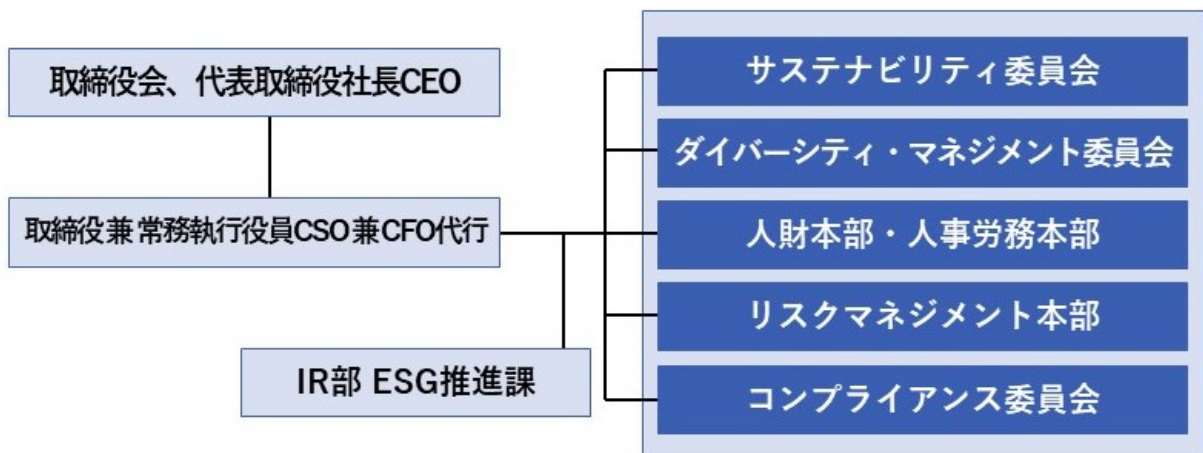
取締役会、代表取締役社長CEO

取締役兼 常務執行役員CSO兼CFO代行

IR部 ESG推進課

サステナビリティ委員会

ダイバーシティ・マネジメント委員会

人財本部・人事労務本部

リスクマネジメント本部

コンプライアンス委員会